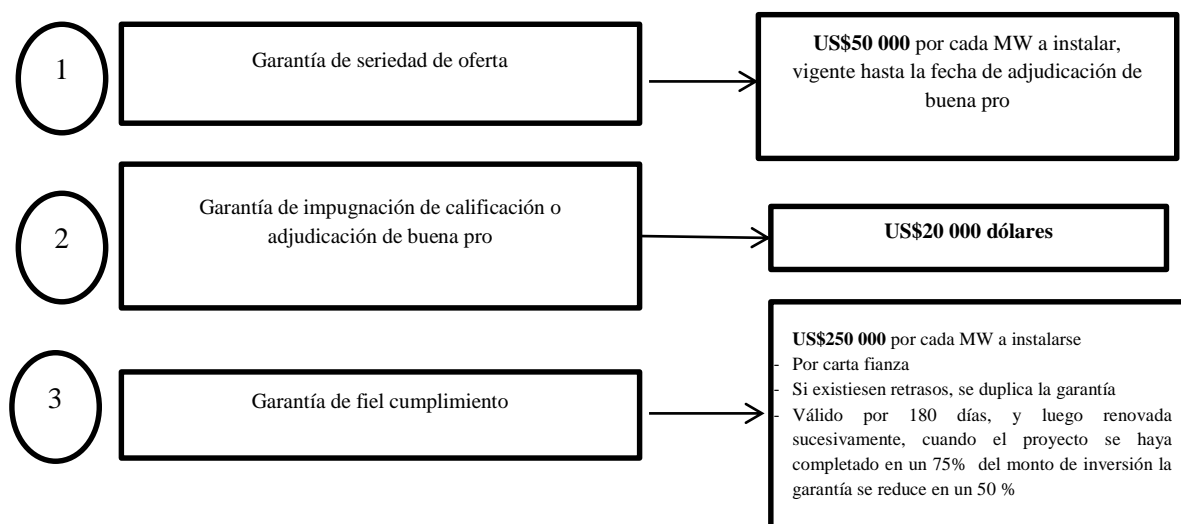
1

Garantía de seriedad de oferta

**US$50 000** por cada MW a instalar, vigente hasta la fecha de adjudicación de buena pro

2

Garantía de impugnación de calificación o adjudicación de buena pro

**US$20 000 dólares**

3

Garantía de fiel cumplimiento

**US$250 000** por cada MW a instalarse
- Por carta fianza
- Si existiesen retrasos, se duplica la garantía
- Válido por 180 días, y luego renovada sucesivamente, cuando el proyecto se haya completado en un 75% del monto de inversión la garantía se reduce en un 50 %